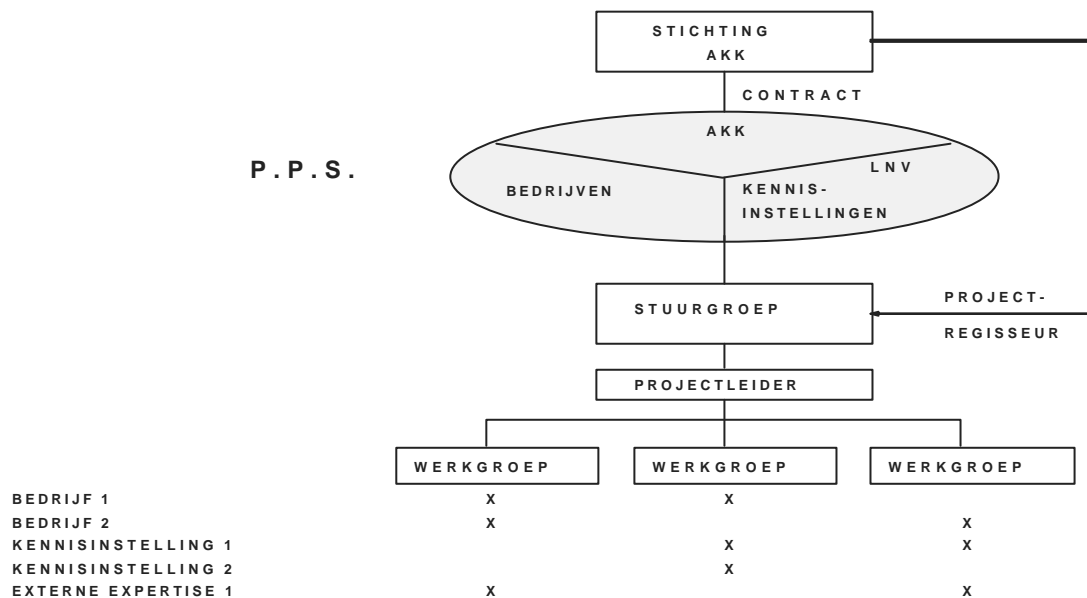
STICHTING AKK

CONTRACT

AKK

P.P.S.

LNV

BEDRIJVEN

KENNISINSTELLINGEN

STUURGROEP

PROJECT-REGISSEUR

PROJECTLEIDER

| | WERKGROEP | WERKGROEP | WERKGROEP |
|---|---|---|---|
| BEDRIJF 1 | X | X | |
| BEDRIJF 2 | X | | X |
| KENNISINSTELLING 1 | | X | X |
| KENNISINSTELLING 2 | | X | |
| EXTERNE EXPERTISE 1 | X | | X |